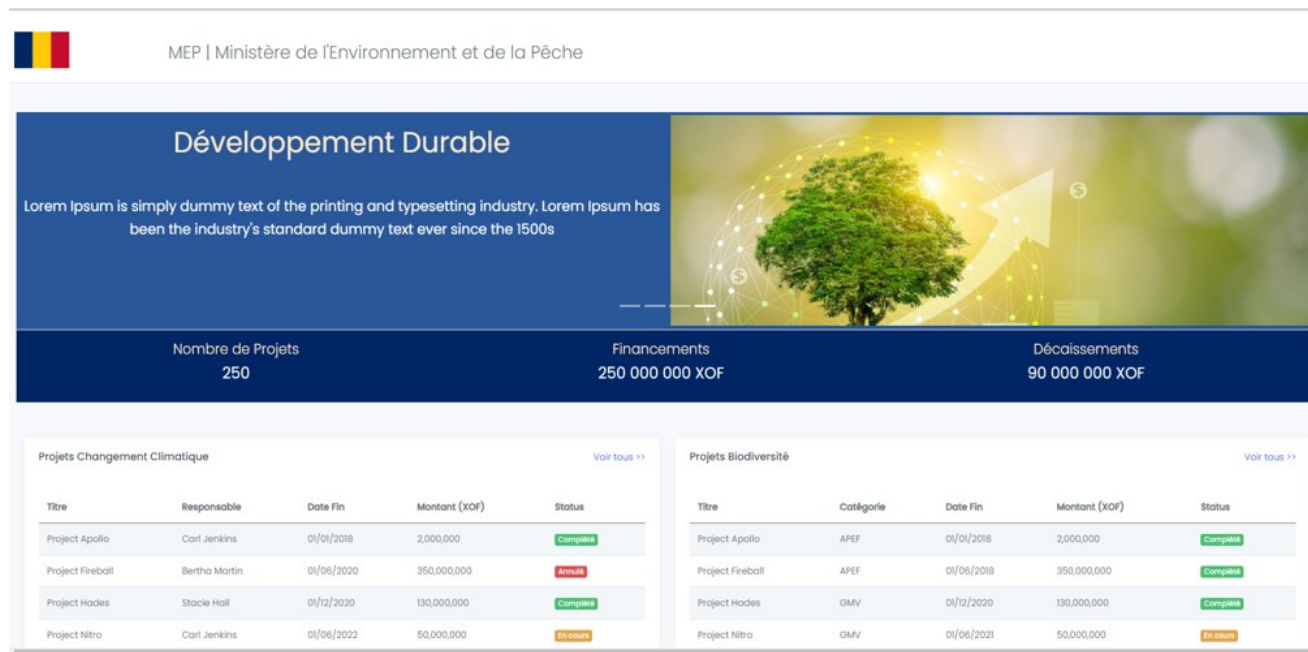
MEP | Ministère de l'Environnement et de la Pêche

Développement Durable

Lorem Ipsum is simply dummy text of the printing and typesetting industry. Lorem Ipsum has been the industry's standard dummy text ever since the 1500s

Nombre de Projets
250

Financements
250 000 000 XOF

Décaissements
90 000 000 XOF

Projets Changement Climatique

Voir tous >>

| Titre | Responsable | Date Fin | Montant (XOF) | Status |
|---|---|---|---|---|
| Project Apollo | Carl Jenkins | 01/01/2018 | 2,000,000 | Complété |
| Project Fireball | Bertha Martin | 01/06/2020 | 350,000,000 | Annulé |
| Project Hades | Stacie Hall | 01/12/2020 | 130,000,000 | Complété |
| Project Nitro | Carl Jenkins | 01/06/2022 | 50,000,000 | En cours |

Projets Biodiversité

Voir tous >>

| Titre | Catégorie | Date Fin | Montant (XOF) | Status |
|---|---|---|---|---|
| Project Apollo | APEF | 01/01/2018 | 2,000,000 | Complété |
| Project Fireball | APEF | 01/06/2018 | 350,000,000 | Complété |
| Project Hades | GMV | 01/12/2020 | 130,000,000 | Complété |
| Project Nitro | GMV | 01/06/2021 | 50,000,000 | En cours |